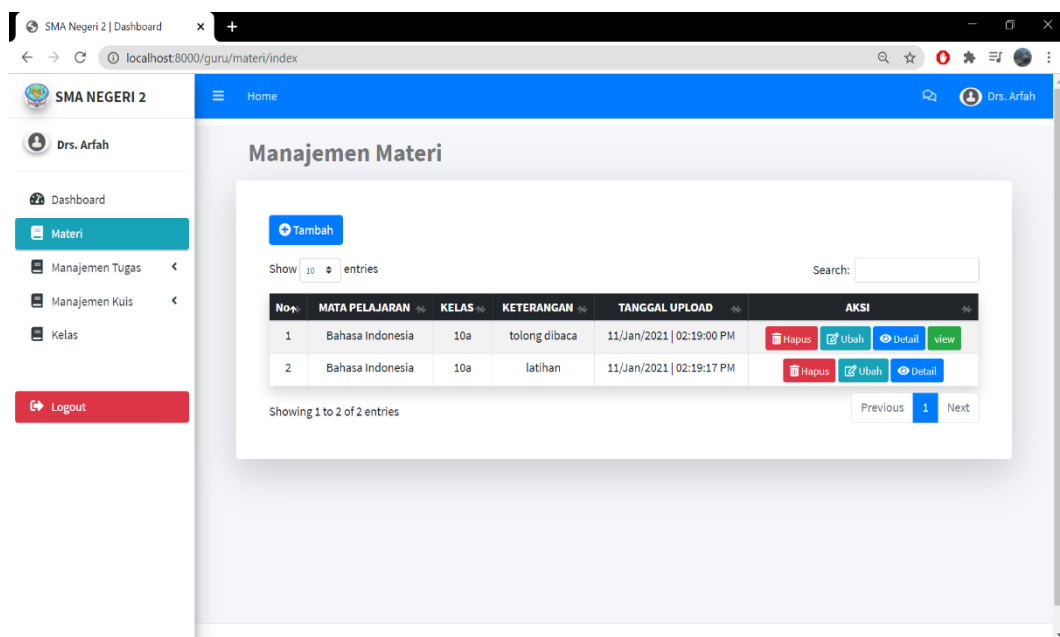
SMA Negeri 2 | Dashboard
localhost:8000/guru/materi/index

SMA NEGERI 2
Home
Drs. Arfah

Drs. Arfah

Dashboard
Materi
Manajemen Tugas
Manajemen Kuis
Kelas

Logout

Manajemen Materi

Tambah

Show 10 entries

Search:

| No | MATA PELAJARAN | KELAS | KETERANGAN | TANGGAL UPLOAD | AKSI |
|---|---|---|---|---|---|
| 1 | Bahasa Indonesia | 10a | tolong dibaca | 11/Jan/2021 \| 02:19:00 PM | Hapus Ubah Detail view |
| 2 | Bahasa Indonesia | 10a | latihan | 11/Jan/2021 \| 02:19:17 PM | Hapus Ubah Detail |

Showing 1 to 2 of 2 entries

Previous 1 Next